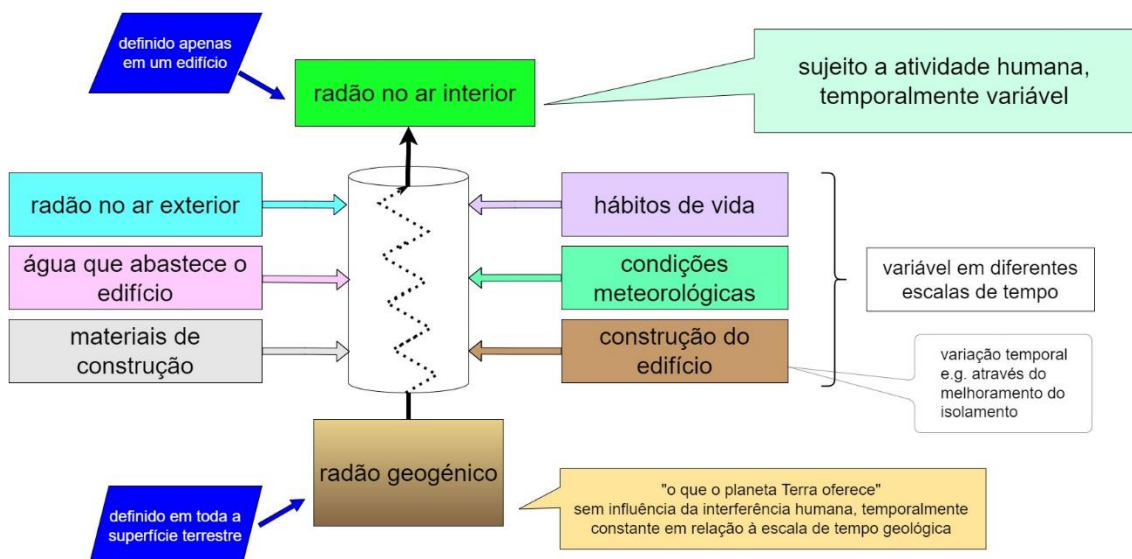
definido apenas em um edifício

radão no ar interior

sujeito a atividade humana, temporalmente variável

radão no ar exterior

água que abastece o edifício

materiais de construção

hábitos de vida

condições meteorológicas

construção do edifício

variável em diferentes escalas de tempo

variação temporal e.g. através do melhoramento do isolamento

radão geogénico

definido em toda a superfície terrestre

"o que o planeta Terra oferece" sem influência da interferência humana, temporalmente constante em relação à escala de tempo geológica